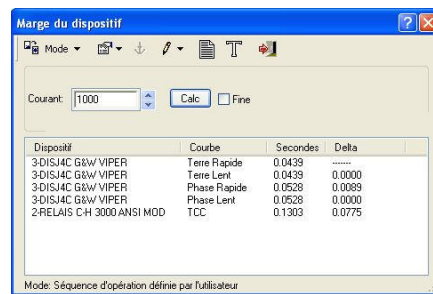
Marge du dispositif

Mode ▾

Courant: 1000

Calc

Fine

| Dispositif | Courbe | Secondes | Delta |
|---|---|---|---|
| 3-DISJ4C G&W VIPER | Terre Rapide | 0.0439 | ------- |
| 3-DISJ4C G&W VIPER | Terre Lent | 0.0439 | 0.0000 |
| 3-DISJ4C G&W VIPER | Phase Rapide | 0.0528 | 0.0089 |
| 3-DISJ4C G&W VIPER | Phase Lent | 0.0528 | 0.0000 |
| 2-RELAIS C-H 3000 ANSI MOD | TCC | 0.1303 | 0.0775 |

Mode: Séquence d'opération définie par l'utilisateur